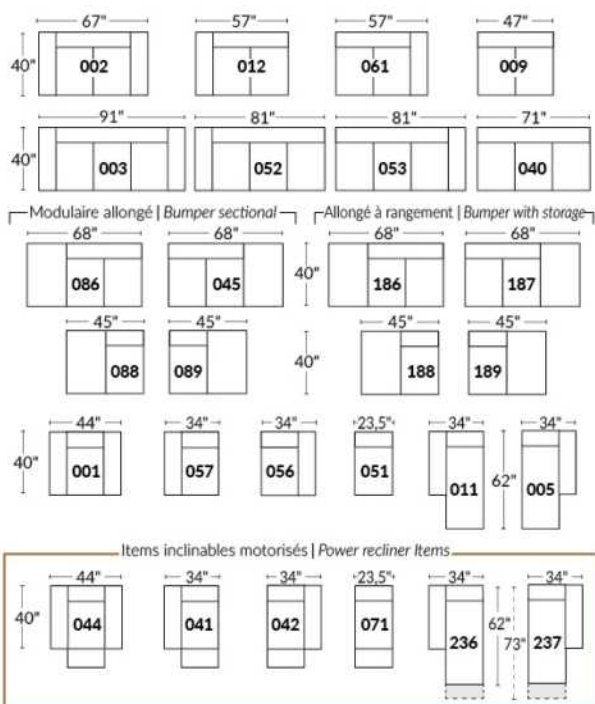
67" 57" 57" 47"

40"

002 012 061 009

91" 81" 81" 71"

40"

003 052 053 040

Modulaire allongé | *Bumper sectional*

Allongé à rangement | *Bumper with storage*

68" 68" 68" 68"

40"

086 045 186 187

45" 45" 45" 45"

40"

088 089 188 189

44" 34" 34" 23,5" 34" 34"

40"

001 057 056 051 011 62" 005

Items inclinables motorisés | *Power recliner Items*

44" 34" 34" 23,5" 34" 34"

40"

044 041 042 071 236 62" 73" 237